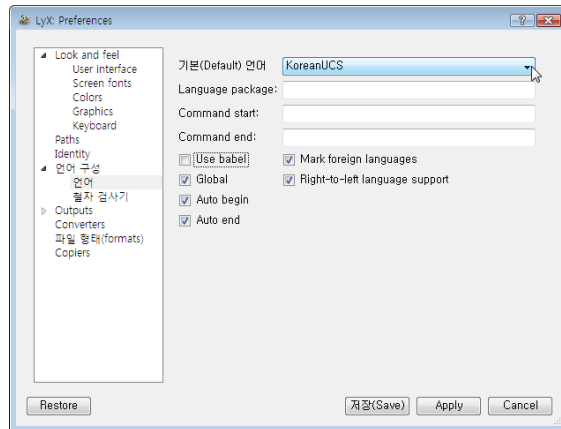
LyX: Preferences

Look and feel
User interface
Screen fonts
Colors
Graphics
Keyboard
Paths
Identity
언어 구성
언어
철자 검사기
Outputs
Converters
파일 형태(formats)
Copiers

기본(Default) 언어
KoreanUCS
Language package:
Command start:
Command end:
Use babel
Mark foreign languages
Global
Right-to-left language support
Auto begin
Auto end

Restore
저장(Save)
Apply
Cancel